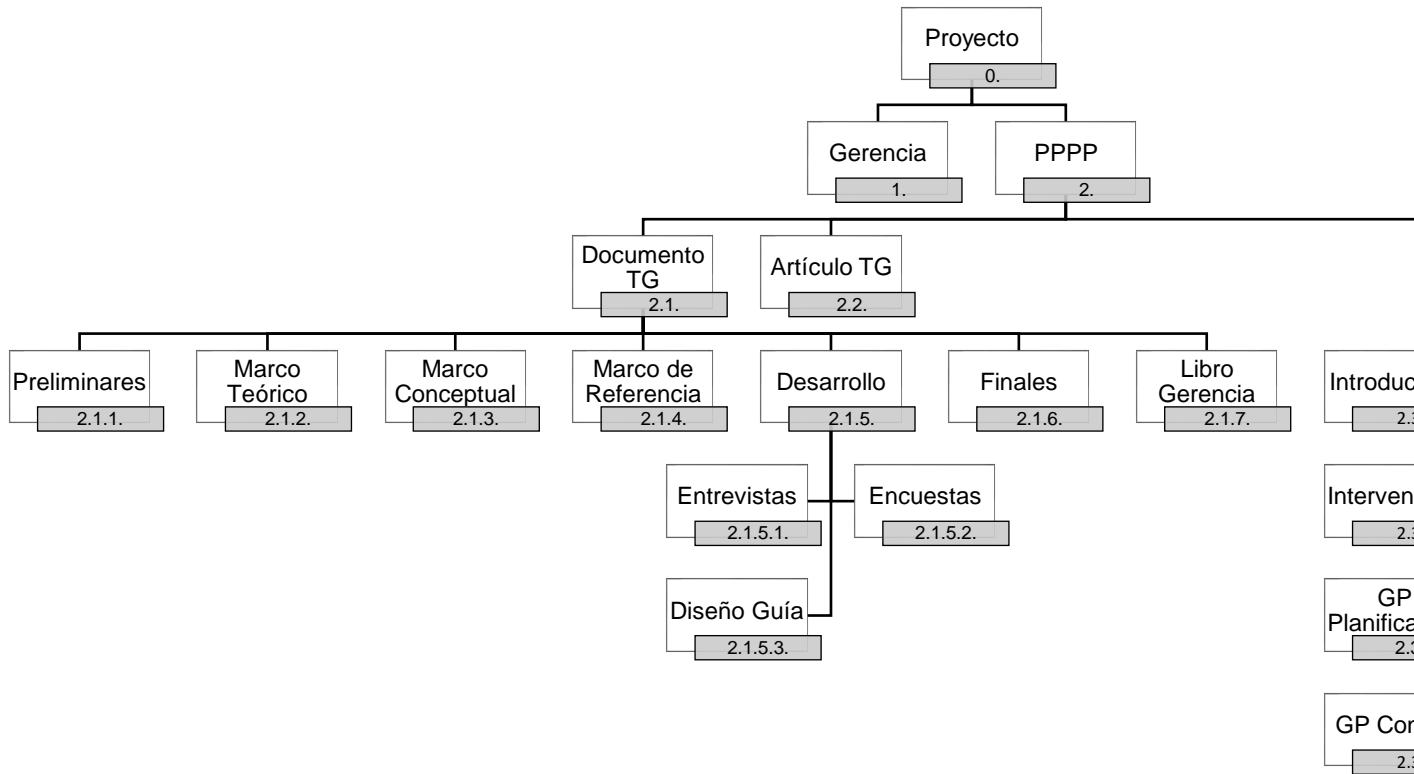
Proyecto
0.

Gerencia
1.

PPPP
2.

Documento TG
2.1.

Artículo TG
2.2.

Preliminares
2.1.1.

Marco Teórico
2.1.2.

Marco Conceptual
2.1.3.

Marco de Referencia
2.1.4.

Desarrollo
2.1.5.

Finales
2.1.6.

Libro Gerencia
2.1.7.

Introduc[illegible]
2.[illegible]

Entrevistas
2.1.5.1.

Encuestas
2.1.5.2.

Diseño Guía
2.1.5.3.

Interven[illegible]
2.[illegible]

GP Planifica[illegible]
2.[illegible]

GP Co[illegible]
2.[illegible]